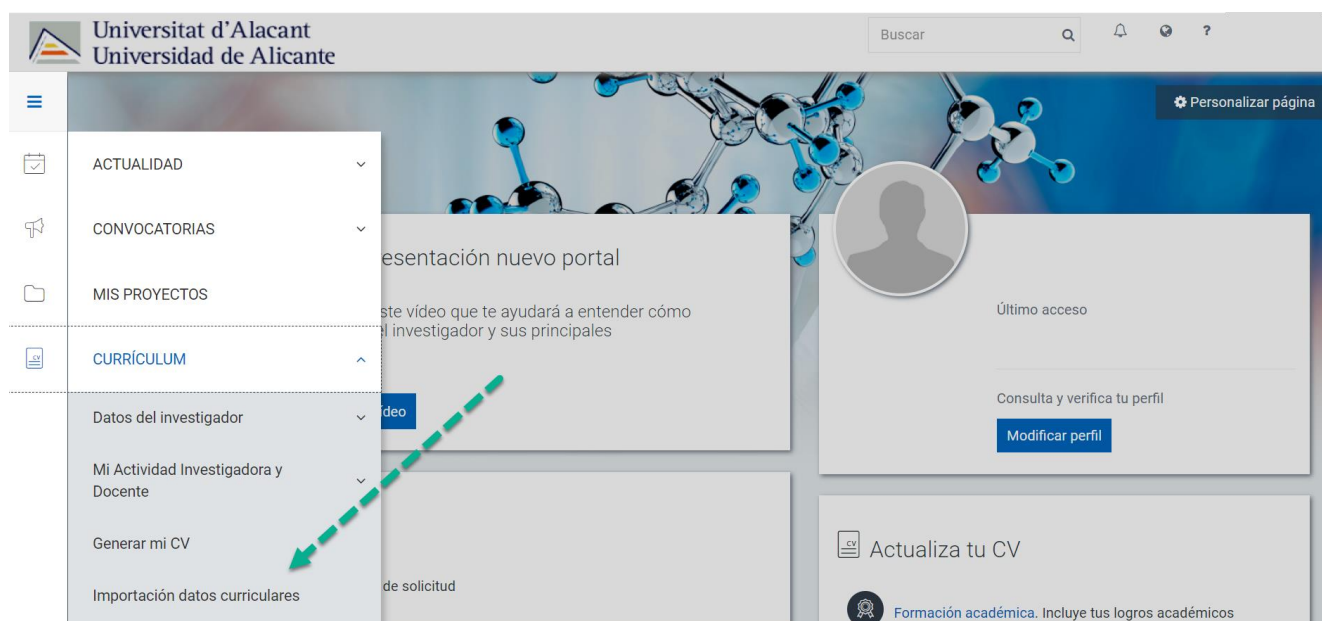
Universitat d'Alacant
Universidad de Alicante

Buscar

?

Personalizar página

ACTUALIDAD

CONVOCATORIAS

MIS PROYECTOS

CURRÍCULUM

Datos del investigador

Mi Actividad Investigadora y Docente

Generar mi CV

Importación datos curriculares

esentación nuevo portal

ste vídeo que te ayudará a entender cómo
l investigador y sus principales

ídeo

de solicitud

Último acceso

Consulta y verifica tu perfil

Modificar perfil

Actualiza tu CV

Formación académica. Incluye tus logros académicos